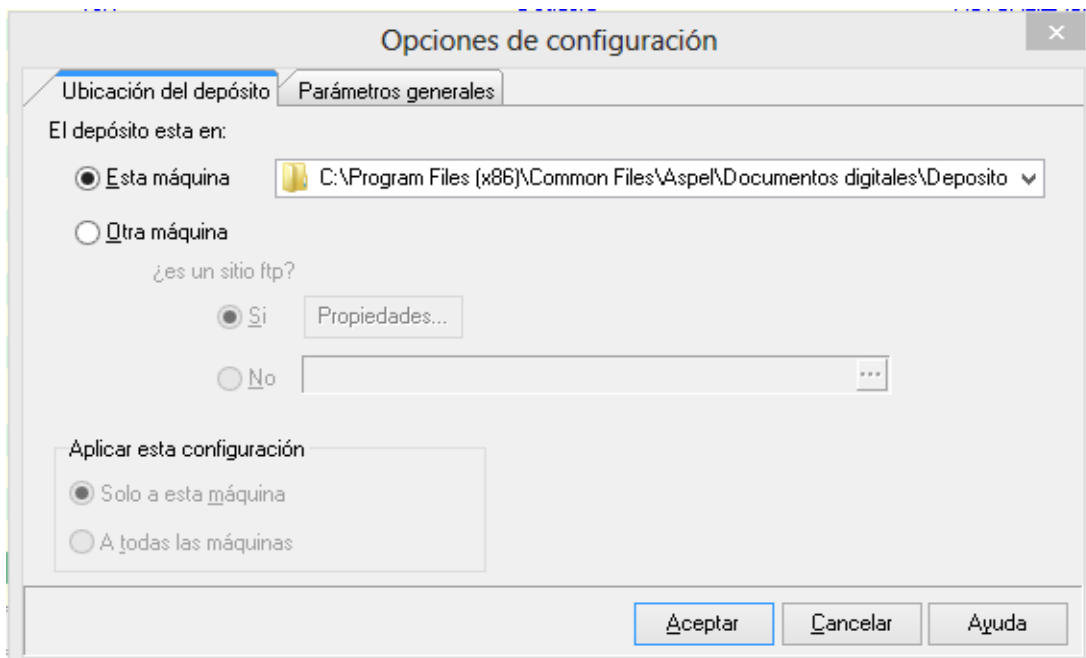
Opciones de configuración

Ubicación del depósito

Parámetros generales

El depósito esta en:

Esta máquina

C:\Program Files (x86)\Common Files\Aspel\Documentos digitales\Deposito

Otra máquina

¿es un sitio ftp?

Si

Propiedades...

No

...

Aplicar esta configuración

Solo a esta máquina

A todas las máquinas

Aceptar

Cancelar

Ayuda